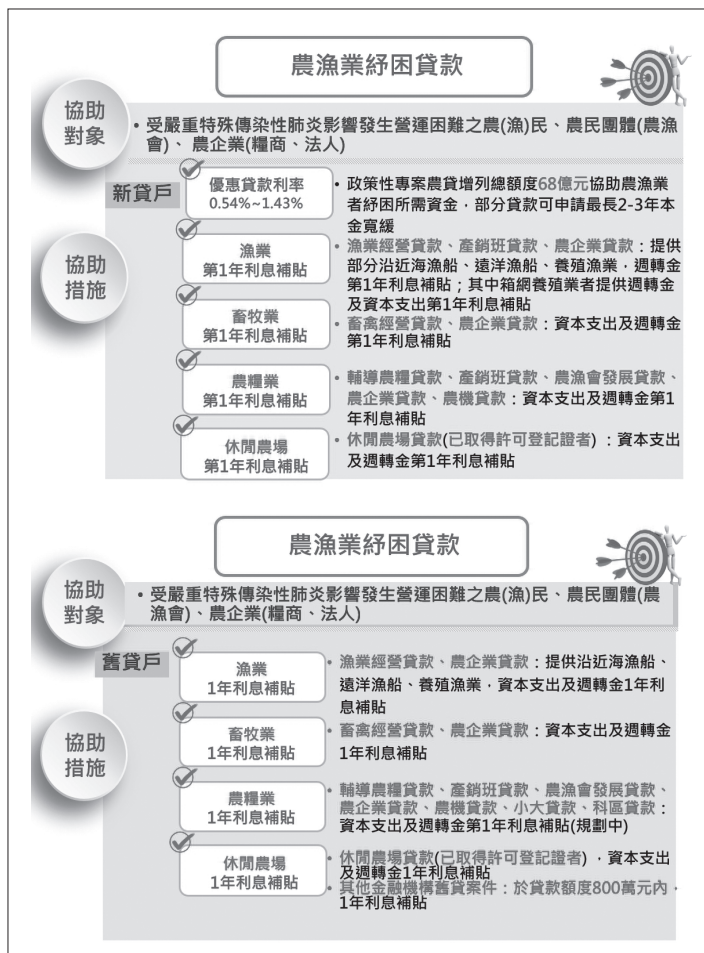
農漁業紓困貸款

協助對象

• 受嚴重特殊傳染性肺炎影響發生營運困難之農(漁)民、農民團體(農漁會)、農企業(糧商、法人)

新貸戶

優惠貸款利率 0.54%~1.43%

• 政策性專案農貸增列總額度68億元協助農漁業者紓困所需資金，部分貸款可申請最長2-3年本金寬緩

協助措施

漁業 第1年利息補貼

• 漁業經營貸款、產銷班貸款、農企業貸款：提供部分沿近海漁船、遠洋漁船、養殖漁業，週轉金第1年利息補貼；其中箱網養殖業者提供週轉金及資本支出第1年利息補貼

畜牧業 第1年利息補貼

• 畜禽經營貸款、農企業貸款：資本支出及週轉金第1年利息補貼

農糧業 第1年利息補貼

• 輔導農糧貸款、產銷班貸款、農漁會發展貸款、農企業貸款、農機貸款：資本支出及週轉金第1年利息補貼

休閒農場 第1年利息補貼

• 休閒農場貸款(已取得許可登記證者)：資本支出及週轉金第1年利息補貼

農漁業紓困貸款

協助對象

• 受嚴重特殊傳染性肺炎影響發生營運困難之農(漁)民、農民團體(農漁會)、農企業(糧商、法人)

舊貸戶

漁業 1年利息補貼

• 漁業經營貸款、農企業貸款：提供沿近海漁船、遠洋漁船、養殖漁業，資本支出及週轉金1年利息補貼

協助措施

畜牧業 1年利息補貼

• 畜禽經營貸款、農企業貸款：資本支出及週轉金1年利息補貼

農糧業 1年利息補貼

• 輔導農糧貸款、產銷班貸款、農漁會發展貸款、農企業貸款、農機貸款、小大貸款、科區貸款：資本支出及週轉金第1年利息補貼(規劃中)

休閒農場 1年利息補貼

• 休閒農場貸款(已取得許可登記證者)，資本支出及週轉金1年利息補貼
• 其他金融機構舊貸案件：於貸款額度800萬元內，1年利息補貼